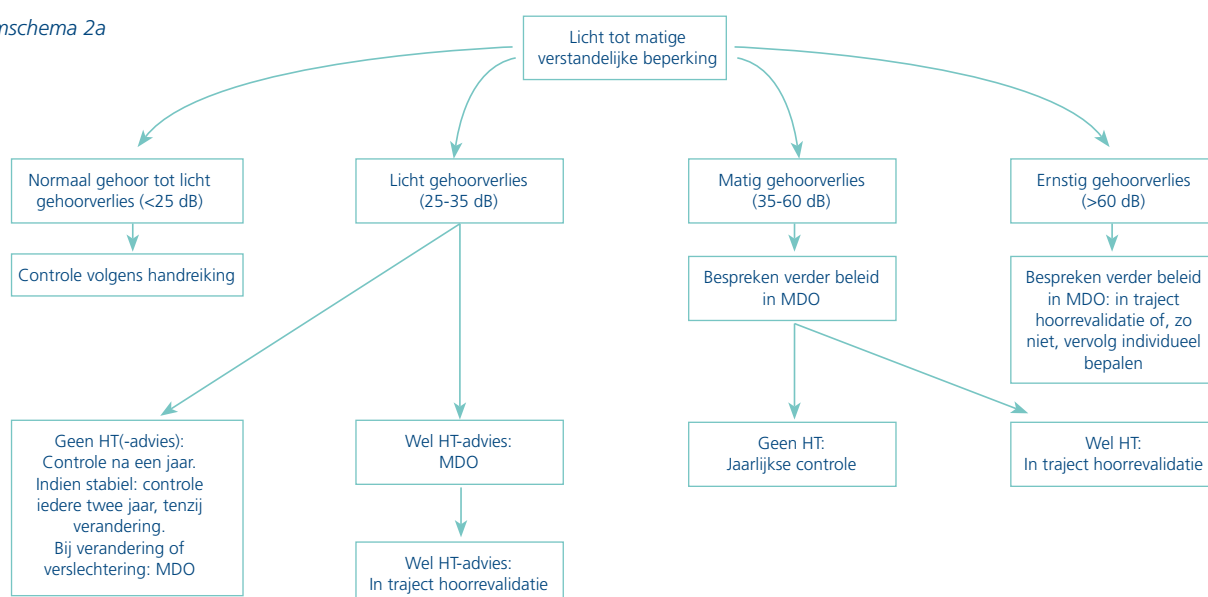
nschema 2a

Licht tot matige verstandelijke beperking

Normaal gehoor tot licht gehoorverlies (<25 dB)

Controle volgens handreiking

Licht gehoorverlies (25-35 dB)

Geen HT(-advies): Controle na een jaar. Indien stabiel: controle iedere twee jaar, tenzij verandering. Bij verandering of verslechtering: MDO

Wel HT-advies: MDO

Wel HT-advies: In traject hoorrevalidatie

Matig gehoorverlies (35-60 dB)

Bespreken verder beleid in MDO

Geen HT: Jaarlijkse controle

Wel HT: In traject hoorrevalidatie

Ernstig gehoorverlies (>60 dB)

Bespreken verder beleid in MDO: in traject hoorrevalidatie of, zo niet, vervolg individueel bepalen